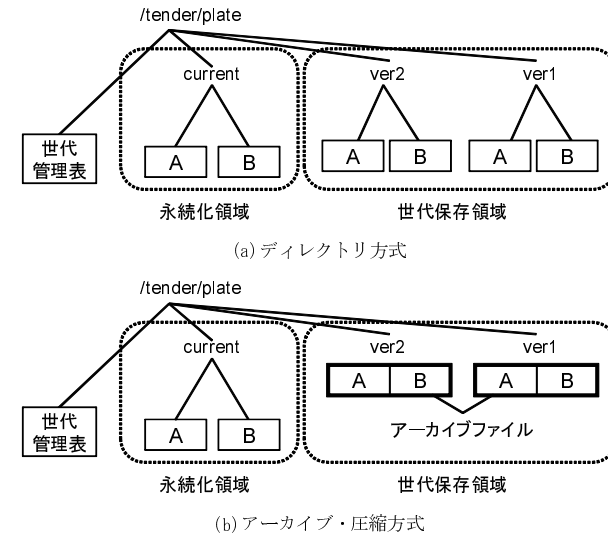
/tender/plate

current

ver2

ver1

世代管理表

A B

A B

A B

永続化領域

世代保存領域

(a) ディレクトリ方式

/tender/plate

current

ver2

ver1

世代管理表

A B

A B

A B

アーカイブファイル

永続化領域

世代保存領域

(b) アーカイブ・圧縮方式